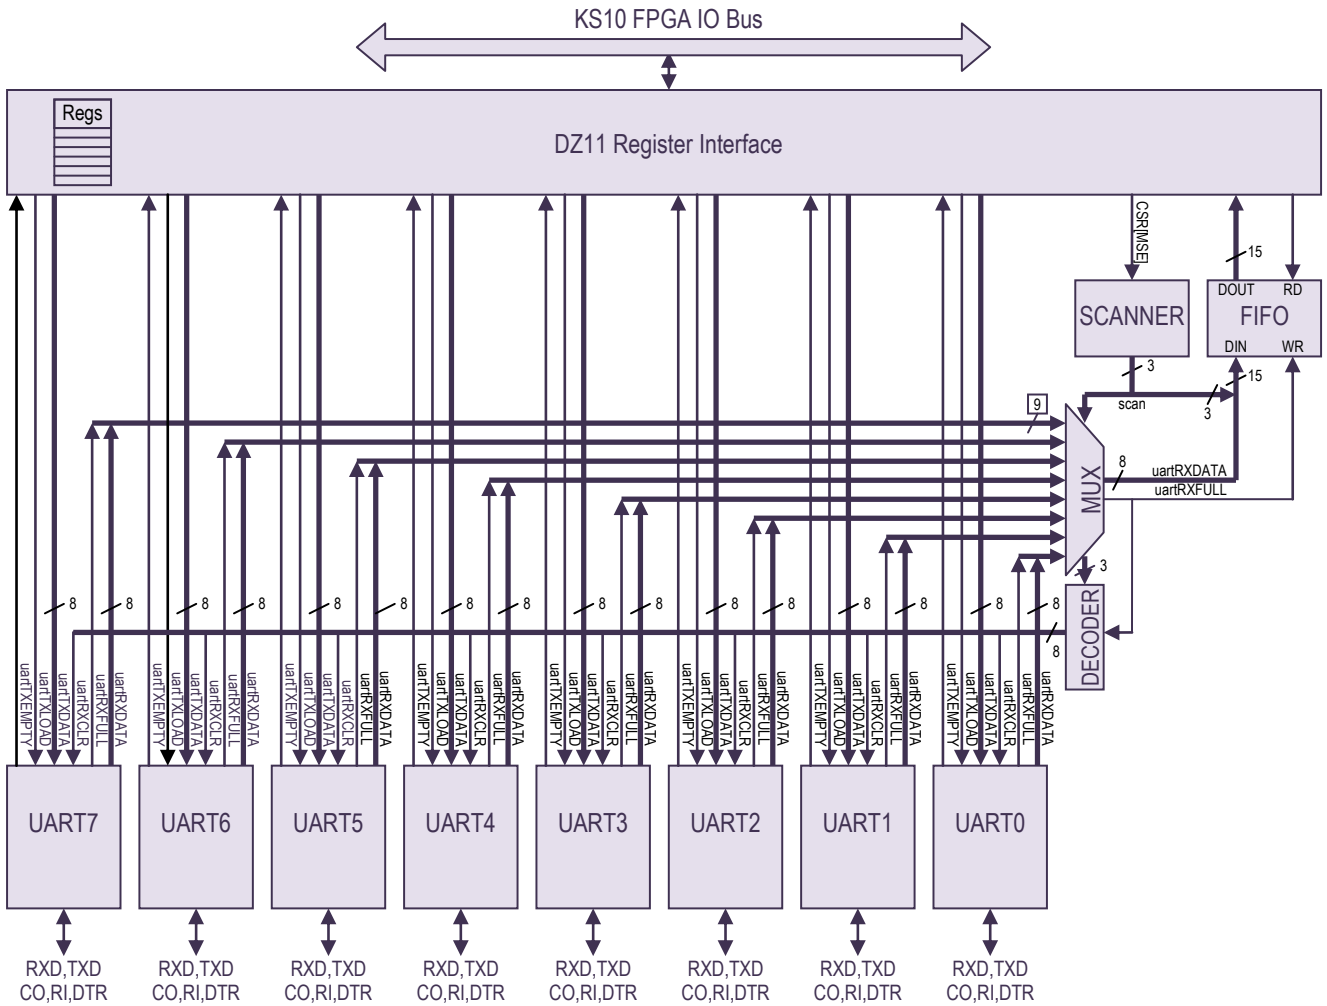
KS10 FPGA IO Bus

Regs

DZ11 Register Interface

CSR[MSE]

15

SCANNER

DOUT RD
FIFO
DIN WR

3
scan
15
3

9

MUX

8
uartRXDATA
uartRXFULL

3

DECODER

8 8 8 8 8 8 8 8 8 8 8 8 8 8 8 8

8

uartTXEMPTY uartTXLOAD uartTXDATA uartRXCLR uartRXFULL uartRXDATA
uartTXEMPTY uartTXLOAD uartTXDATA uartRXCLR uartRXFULL uartRXDATA
uartTXEMPTY uartTXLOAD uartTXDATA uartRXCLR uartRXFULL uartRXDATA
uartTXEMPTY uartTXLOAD uartTXDATA uartRXCLR uartRXFULL uartRXDATA
uartTXEMPTY uartTXLOAD uartTXDATA uartRXCLR uartRXFULL uartRXDATA
uartTXEMPTY uartTXLOAD uartTXDATA uartRXCLR uartRXFULL uartRXDATA
uartTXEMPTY uartTXLOAD uartTXDATA uartRXCLR uartRXFULL uartRXDATA
uartTXEMPTY uartTXLOAD uartTXDATA uartRXCLR uartRXFULL uartRXDATA

UART7 UART6 UART5 UART4 UART3 UART2 UART1 UART0

RXD,TXD CO,RI,DTR
RXD,TXD CO,RI,DTR
RXD,TXD CO,RI,DTR
RXD,TXD CO,RI,DTR
RXD,TXD CO,RI,DTR
RXD,TXD CO,RI,DTR
RXD,TXD CO,RI,DTR
RXD,TXD CO,RI,DTR